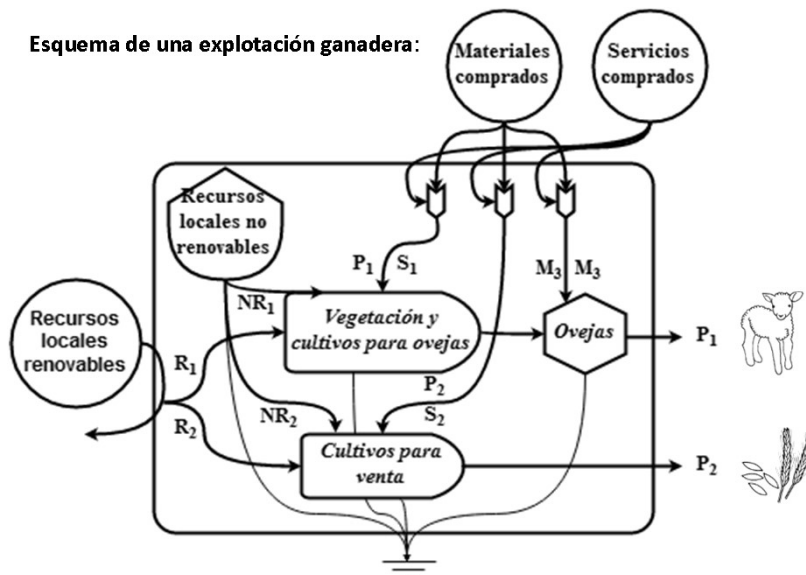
Esquema de una explotación ganadera:

Materiales comprados

Servicios comprados

Recursos locales no renovables

$P_1$ $S_1$

$M_3$ $M_3$

$NR_1$

Vegetación y cultivos para ovejas

Ovejas

$P_1$

Recursos locales renovables

$R_1$

$P_2$

$NR_2$

$S_2$

$R_2$

Cultivos para venta

$P_2$